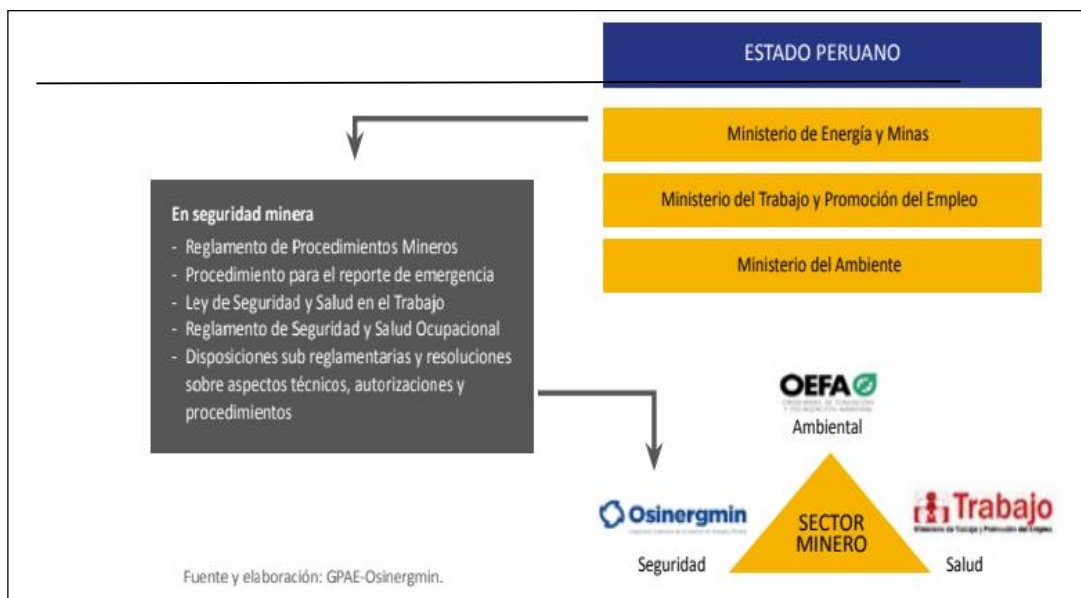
ESTADO PERUANO

Ministerio de Energía y Minas

Ministerio del Trabajo y Promoción del Empleo

Ministerio del Ambiente

En seguridad minera
- Reglamento de Procedimientos Mineros
- Procedimiento para el reporte de emergencia
- Ley de Seguridad y Salud en el Trabajo
- Reglamento de Seguridad y Salud Ocupacional
- Disposiciones sub reglamentarias y resoluciones sobre aspectos técnicos, autorizaciones y procedimientos

OEFA
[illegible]
Ambiental

Osinergmin
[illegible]
Seguridad

SECTOR MINERO

Trabajo
Ministerio de Trabajo y Promoción del Empleo
Salud

Fuente y elaboración: GPAE-Osinergmin.